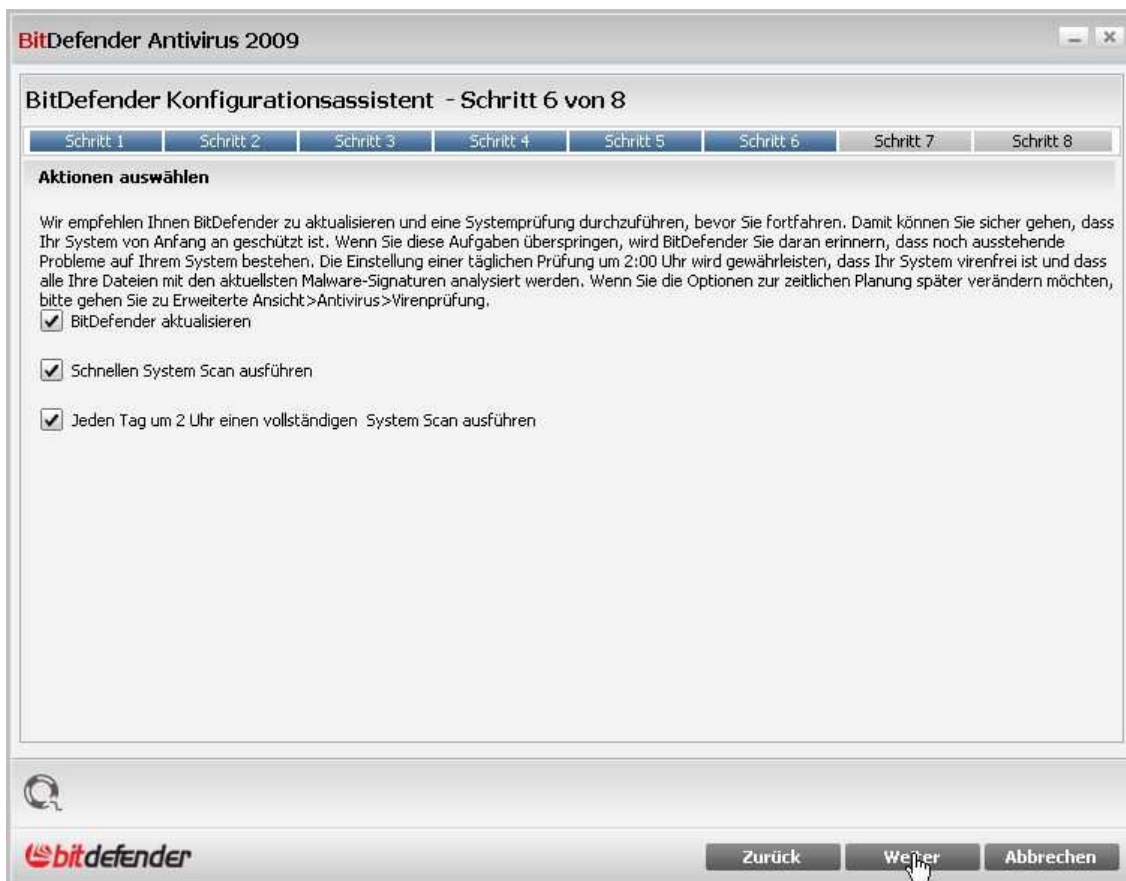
BitDefender Antivirus 2009

BitDefender Konfigurationsassistent - Schritt 6 von 8

Schritt 1 Schritt 2 Schritt 3 Schritt 4 Schritt 5 Schritt 6 Schritt 7 Schritt 8

Aktionen auswählen

Wir empfehlen Ihnen BitDefender zu aktualisieren und eine Systemprüfung durchzuführen, bevor Sie fortfahren. Damit können Sie sicher gehen, dass Ihr System von Anfang an geschützt ist. Wenn Sie diese Aufgaben überspringen, wird BitDefender Sie daran erinnern, dass noch ausstehende Probleme auf Ihrem System bestehen. Die Einstellung einer täglichen Prüfung um 2:00 Uhr wird gewährleisten, dass Ihr System virenfrei ist und dass alle Ihre Dateien mit den aktuellsten Malware-Signaturen analysiert werden. Wenn Sie die Optionen zur zeitlichen Planung später verändern möchten, bitte gehen Sie zu Erweiterte Ansicht>Antivirus>Virenprüfung.

BitDefender aktualisieren

Schnellen System Scan ausführen

Jeden Tag um 2 Uhr einen vollständigen System Scan ausführen

bitdefender

Zurück Weiter Abbrechen